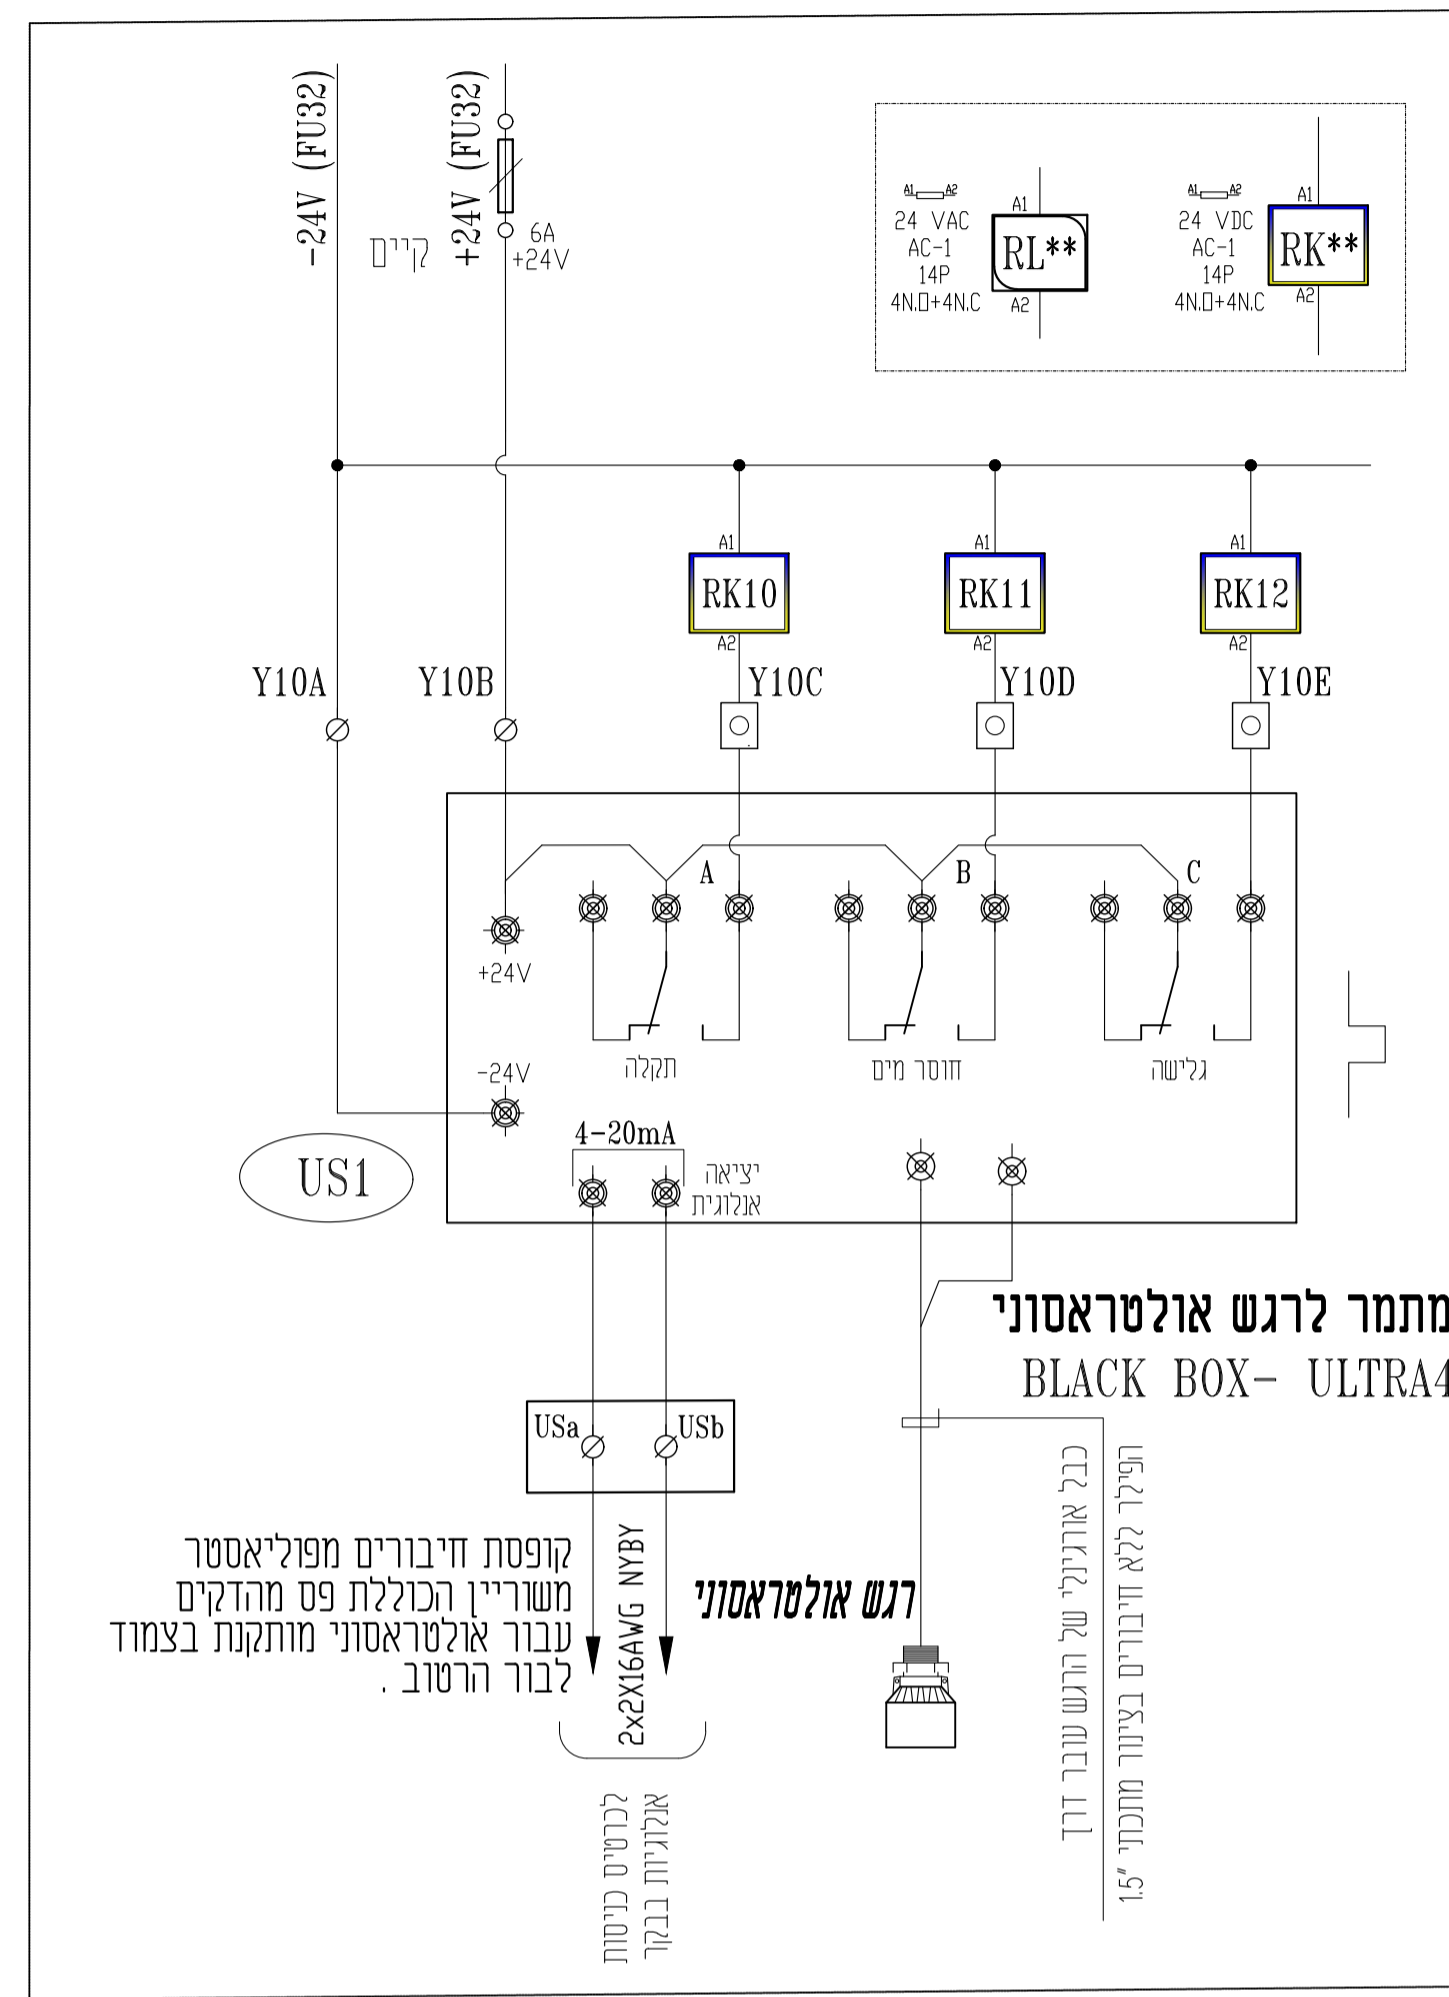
-24V (FU32)
קיים
+24V (FU32)
6A
+24V

A1 A2
24 VAC
AC-1
14P
4N.O+4N.C
A1
RL**
A2

A1 A2
24 VDC
AC-1
14P
4N.O+4N.C
A1
RK**
A2

A1
RK10
A2
A1
RK11
A2
A1
RK12
A2

Y10A
Y10B
Y10C
Y10D
Y10E

A
B
C
+24V
-24V
תקלה
חוסר מים
גלישה
4-20mA
יציאה
אנלוגית
US1

מתמר לרגש אולטראסוני
BLACK BOX- ULTRA4

USa
USb

קופסת חיבורים מפוליאסטר
משוריין הכוללת פס מהדקים
עבור אולטראסוני מותקנת בצמוד
לבור הרטוב .

2x2X16AWG NYBY

לכרטיס כניסות
אנלוגיות בבקר

רגש אולטראסוני

כבל אורגינלי של הרגש עובר דרך
הפילר ללא חיבורים בצינור מתכתי 1.5"